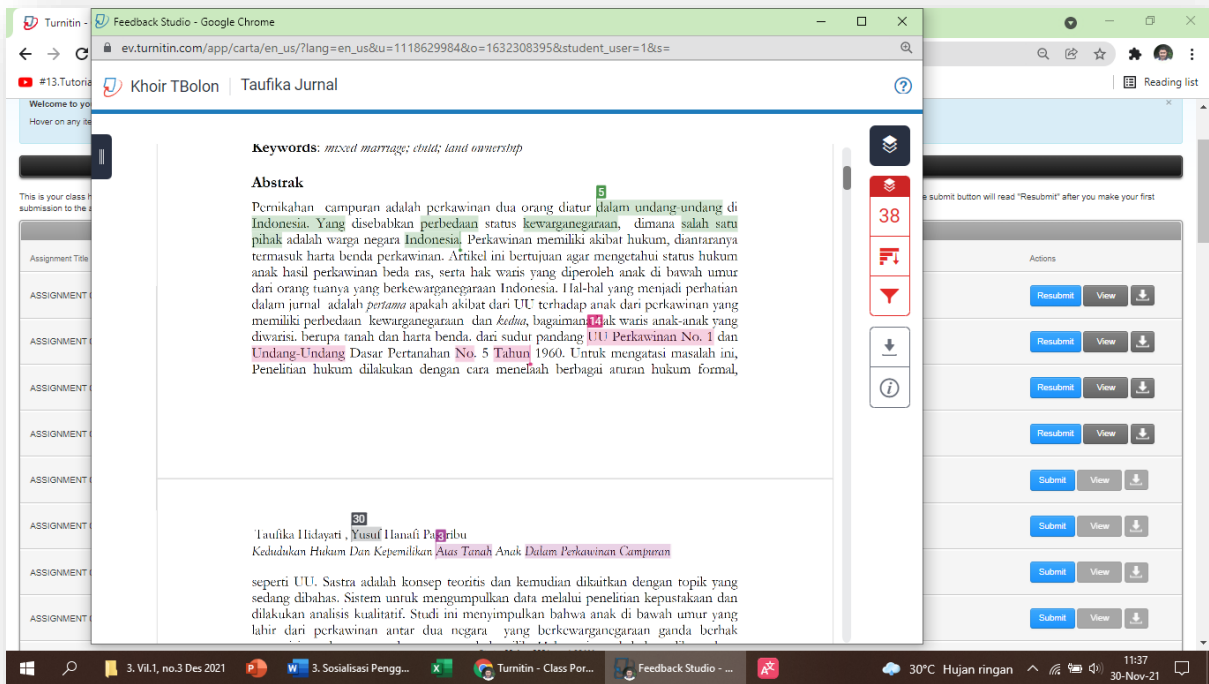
Turnitin - Feedback Studio - Google Chrome

ev.turnitin.com/app/carta/en_us/?lang=en_us&u=1118629984&o=1632308395&student_user=1&s=

#13.Tutoria

Reading list

Welcome to yo

Hover on any ite

Khoir TBolon | Taufika Jurnal

Keywords: mixed marriage; child; land ownership

Abstrak

5

Pernikahan campuran adalah perkawinan dua orang diatur dalam undang-undang di Indonesia. Yang disebabkan perbedaan status kewarganegaraan, dimana salah satu pihak adalah warga negara Indonesia. Perkawinan memiliki akibat hukum, diantaranya termasuk harta benda perkawinan. Artikel ini bertujuan agar mengetahui status hukum anak hasil perkawinan beda ras, serta hak waris yang diperoleh anak di bawah umur dari orang tuanya yang berkewarganegaraan Indonesia. Hal-hal yang menjadi perhatian dalam jurnal adalah pertama apakah akibat dari UU terhadap anak dari perkawinan yang memiliki perbedaan kewarganegaraan dan kedua, bagaimana 14 ak waris anak-anak yang diwarisi. berupa tanah dan harta benda. dari sudut pandang UU Perkawinan No. 1 dan Undang-Undang Dasar Pertanahan No. 5 Tahun 1960. Untuk mengatasi masalah ini, Penelitian hukum dilakukan dengan cara menelaah berbagai aturan hukum formal,

30

Taufika Hidayati , Yusuf Hanafi Pa 3 ribu
Kedudukan Hukum Dan Kepemilikan Atas Tanah Anak Dalam Perkawinan Campuran

seperti UU. Sastra adalah konsep teoritis dan kemudian dikaitkan dengan topik yang sedang dibahas. Sistem untuk mengumpulkan data melalui penelitian kepustakaan dan dilakukan analisis kualitatif. Studi ini menyimpulkan bahwa anak di bawah umur yang lahir dari perkawinan antar dua negara yang berkewarganegaraan ganda berhak

38

This is your class h
submission to the a

e submit button will read "Resubmit" after you make your first

Assignment Title

Actions

ASSIGNMENT | Resubmit | View
ASSIGNMENT | Resubmit | View
ASSIGNMENT | Resubmit | View
ASSIGNMENT | Resubmit | View
ASSIGNMENT | Submit | View
ASSIGNMENT | Submit | View
ASSIGNMENT | Submit | View
ASSIGNMENT | Submit | View

3. Vil.1, no.3 Des 2021
3. Sosialisasi Pengg...
Turnitin - Class Por...
Feedback Studio - ...
30°C Hujan ringan
11:37
30-Nov-21